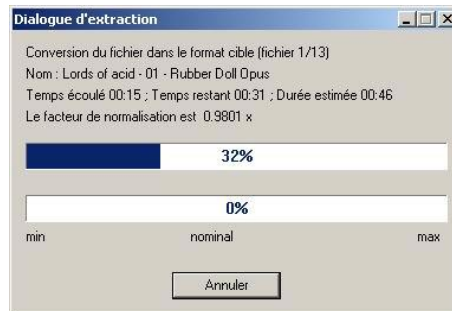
Dialogue d'extraction

Conversion du fichier dans le format cible (fichier 1/13)
Nom : Lords of acid - 01 - Rubber Doll Opus
Temps écoulé 00:15 ; Temps restant 00:31 ; Durée estimée 00:46
Le facteur de normalisation est 0.9801 x

32%

0%

min
nominal
max

Annuler